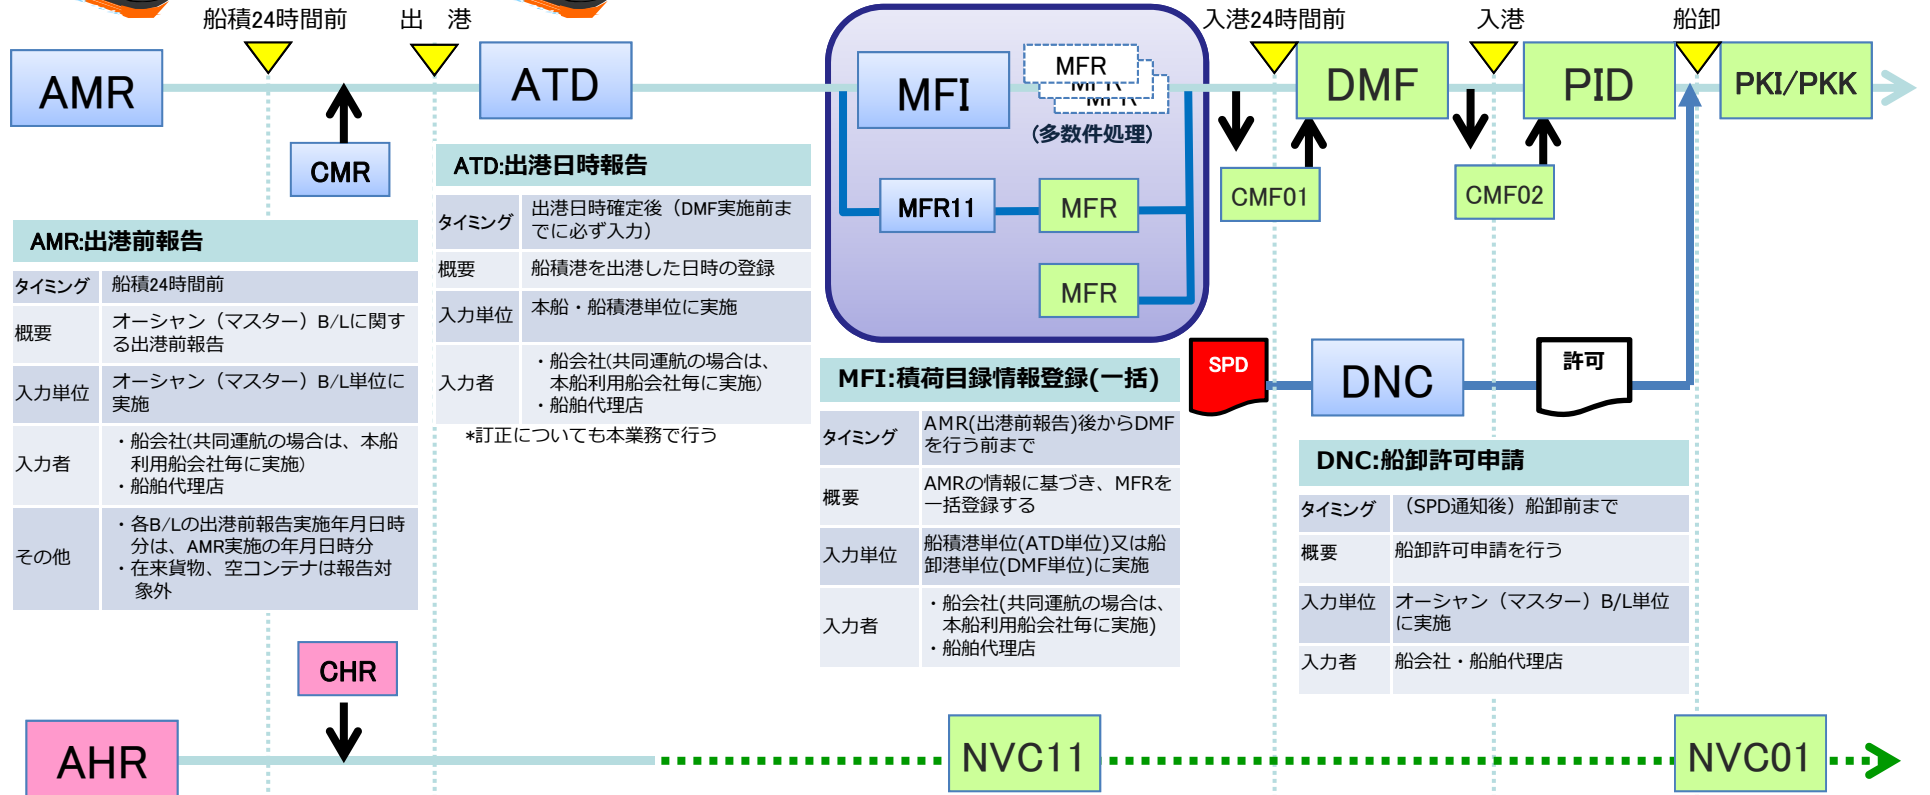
船積24時間前
出 港
AMR
CMR
ATD
MFI
MFR
MFR
MFR
(多数件処理)
MFR11
MFR
MFR
入港24時間前
入港
船卸
DMF
PID
PKI/PKK
CMF01
CMF02
SPD
DNC
許可

AMR:出港前報告

| タイミング | 船積24時間前 |
|---|---|
| 概要 | オーシャン（マスター）B/Lに関する出港前報告 |
| 入力単位 | オーシャン（マスター）B/L単位に実施 |
| 入力者 | ・船会社(共同運航の場合は、本船利用船会社毎に実施)<br>・船舶代理店 |
| その他 | ・各B/Lの出港前報告実施年月日時分は、AMR実施の年月日時分<br>・在来貨物、空コンテナは報告対象外 |

ATD:出港日時報告

| タイミング | 出港日時確定後（DMF実施前までに必ず入力） |
|---|---|
| 概要 | 船積港を出港した日時の登録 |
| 入力単位 | 本船・船積港単位に実施 |
| 入力者 | ・船会社(共同運航の場合は、本船利用船会社毎に実施)<br>・船舶代理店 |

*訂正についても本業務で行う

MFI:積荷目録情報登録(一括)

| タイミング | AMR(出港前報告)後からDMFを行う前まで |
|---|---|
| 概要 | AMRの情報に基づき、MFRを一括登録する |
| 入力単位 | 船積港単位(ATD単位)又は船卸港単位(DMF単位)に実施 |
| 入力者 | ・船会社(共同運航の場合は、本船利用船会社毎に実施)<br>・船舶代理店 |

DNC:船卸許可申請

| タイミング | （SPD通知後）船卸前まで |
|---|---|
| 概要 | 船卸許可申請を行う |
| 入力単位 | オーシャン（マスター）B/L単位に実施 |
| 入力者 | 船会社・船舶代理店 |

CHR
AHR
NVC11
NVC01